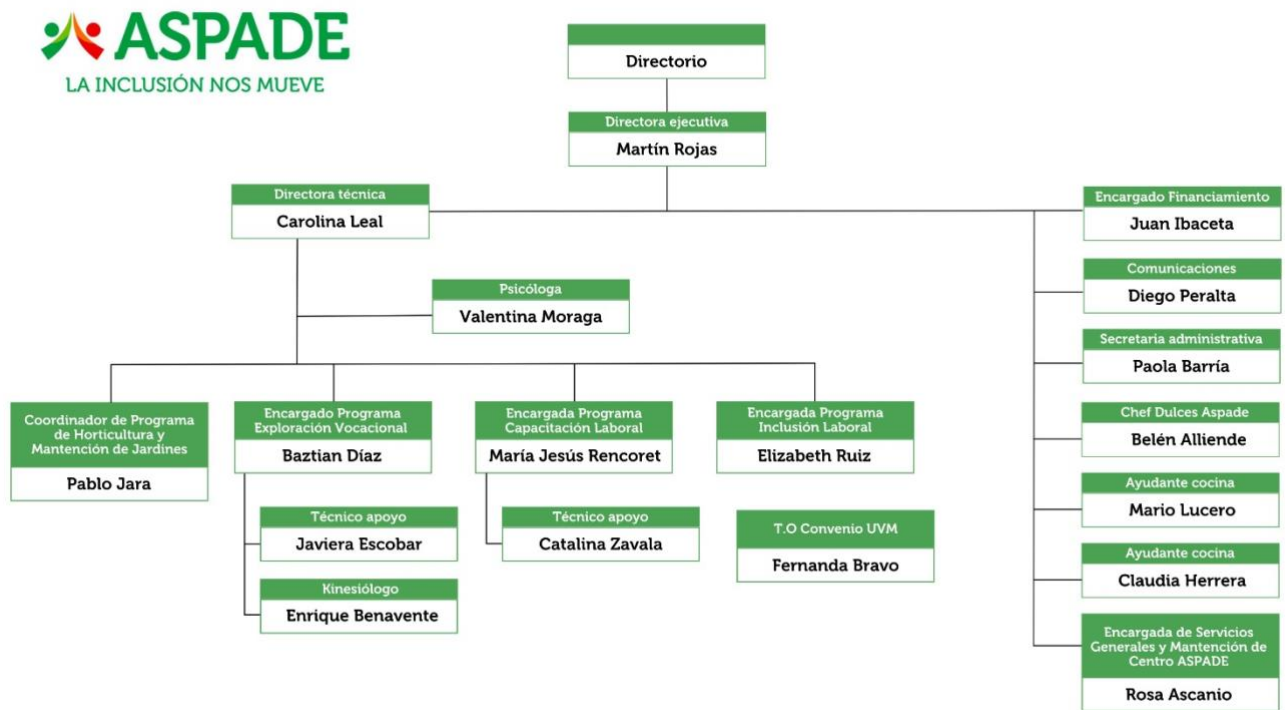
ASPADE
LA INCLUSIÓN NOS MUEVE

Directorio

Directora ejecutiva
Martín Rojas

Directora técnica
Carolina Leal

Encargado Financiamiento
Juan Ibaceta

Comunicaciones
Diego Peralta

Secretaria administrativa
Paola Barría

Chef Dulces Aspade
Belén Alliende

Ayudante cocina
Mario Lucero

Ayudante cocina
Claudia Herrera

Encargada de Servicios Generales y Mantención de Centro ASPADE
Rosa Ascanio

Psicóloga
Valentina Moraga

Coordinador de Programa de Horticultura y Mantención de Jardines
Pablo Jara

Encargado Programa Exploración Vocacional
Baztian Díaz

Técnico apoyo
Javiera Escobar

Kinesiólogo
Enrique Benavente

Encargada Programa Capacitación Laboral
María Jesús Rencoret

Técnico apoyo
Catalina Zavala

Encargada Programa Inclusión Laboral
Elizabeth Ruiz

T.O Convenio UVM
Fernanda Bravo